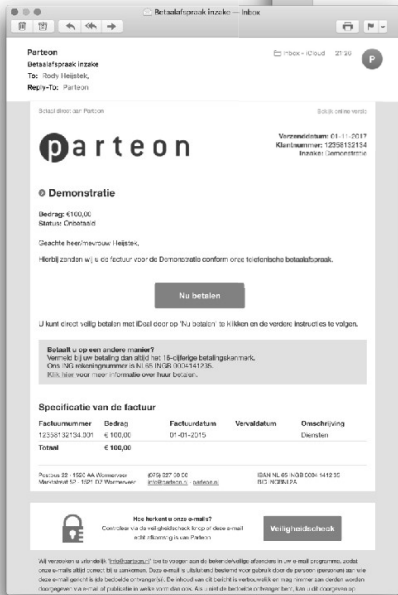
Betaalafspraak inzake — Inbox

Parteon
Betaalafspraak inzake
To: Rody Heijstek,
Reply-To: Parteon

Inbox - iCloud 21:30

P

Schrijfdoor dan Parteon

Bekijk online versie

parteon

Verzenddatum: 01-11-2017
Klantnummer: 12358132154
Inzake: Demonstratie

Demonstratie

Bedrag: €160,00
Status: Onbetaald

Geachte heer/mevrouw Heijstek,

Hierbij zenden wij u de factuur voor de Demonstratie conform onze telefonische betaalafspraak.

Nu betalen

U kunt direct veilig betalen met iDeal door op 'Nu betalen' te klikken en de verdere instructies te volgen.

Betaalt u op een andere manier?
Vermeld bij uw betaling dan altijd het 16-cijferige betalingskenmerk.
Ons ING rekeningnummer is NL65 INGB 0004141236.
Klik hier voor meer informatie over hoe betalen.

Specificatie van de factuur

| Factuurnummer | Bedrag | Factuurdatum | Vervaldatum | Omschrijving |
|---|---|---|---|---|
| 12358132134.001 | € 100,00 | 01-01-2015 | | Diensten |
| Totaal | € 100,00 | | | |

Postbus 32 - 1520 AA Wormerveer
Marktstraat 52 - 1521 DZ Wormerveer
(075) 327 00 00
info@parteon.nl | parteon.nl
IBAN NL 65 INGB 0004 1412 36
BIC INGBNL2A

Hoe herkent u onze e-mails?
Controleer via de veiligheidscheck knop of deze e-mail echt afkomstig is van Parteon

Veiligheidscheck

Wil verzoeken u uw-deblit "info@parteon.nl" toe te voegen aan de lieden de veilige afzenders in uw e-mail programma, zodat onze e-mails altijd correct bij u aankomen. Deze e-mail is uitsluitend bestemd voor gebruik door de persoon genoemd aan wie deze e-mail gericht is als bedoelde ontvanger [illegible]. De inhoud van dit bericht is vertrouwelijk en mag nimmer aan derden worden doorgegeven via e-mail of publicatie in welke vorm dan ook. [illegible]